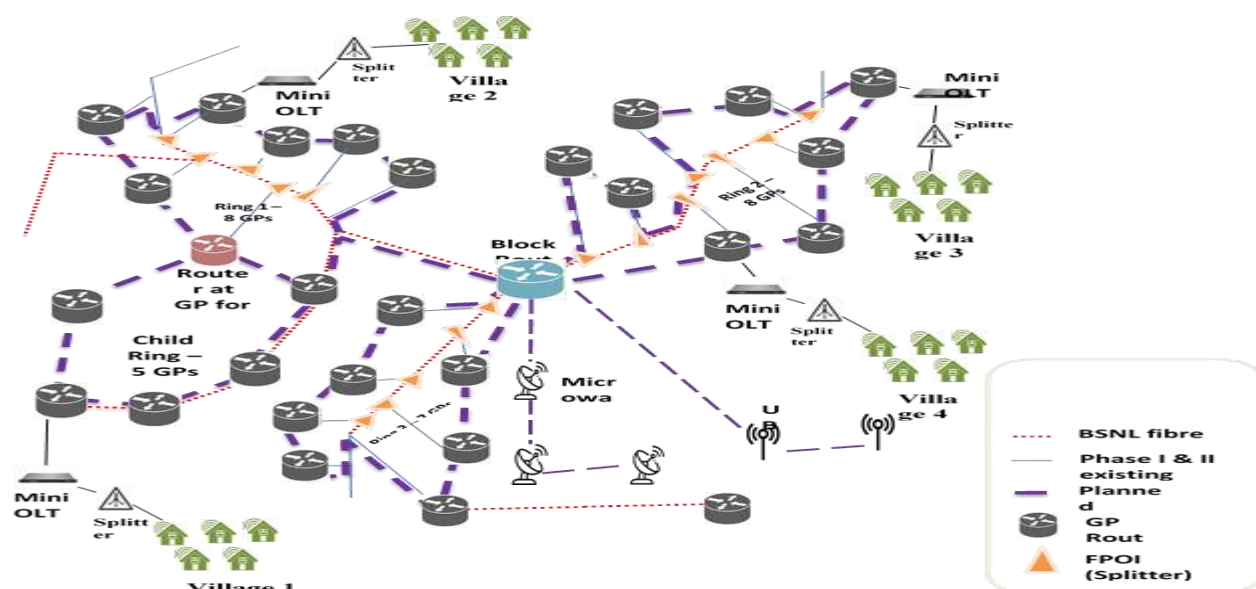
Split ter

Villa ge 2

Mini OLT

Mini OLT

Splitte r

Ring 1 – 8 GPs

Ring 2 – 8 GPs

Villa ge 3

Block Rout

Route r at GP for

Mini OLT

Split ter

Child Ring – 5 GPs

Micr owa

Ring 3 – 7 GPs

U B

Villa ge 4

Mini OLT

Splitt er

Village 1

BSNL fibre

Phase I & II existing

Planne d

GP Rout

FPOI (Splitter)